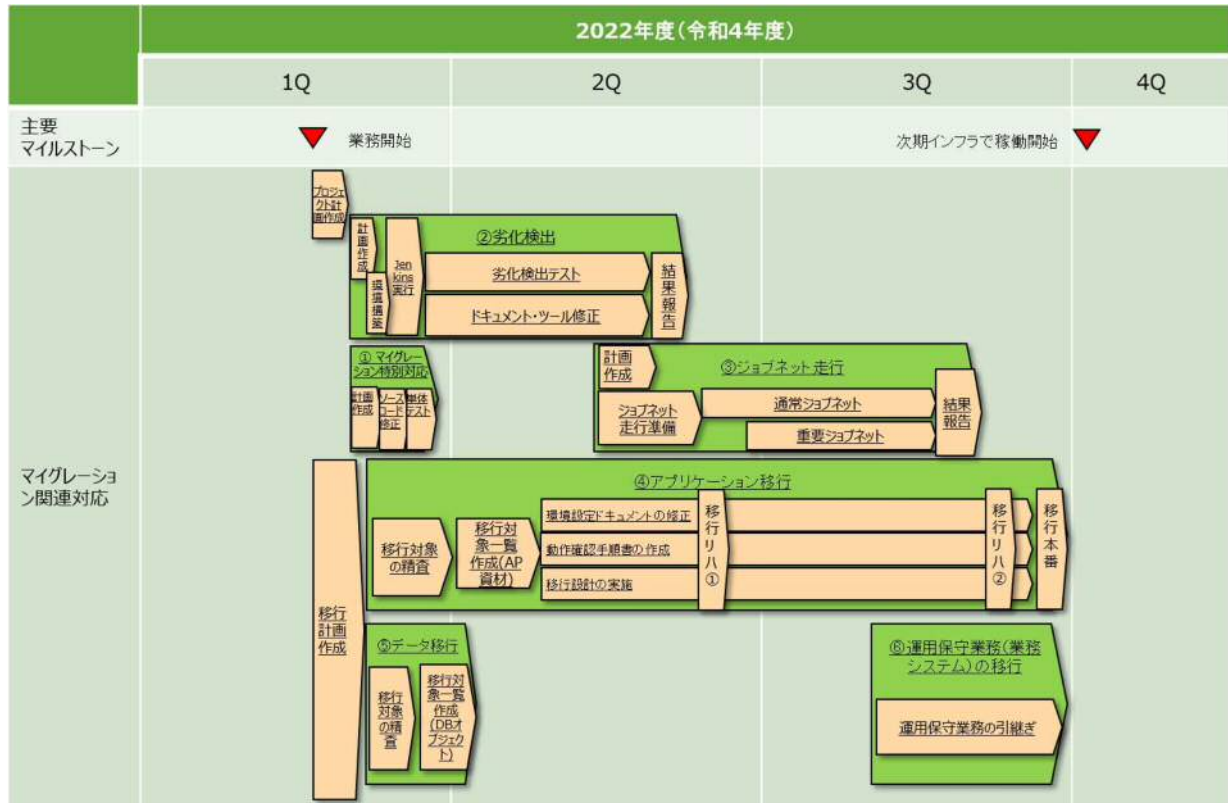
2022年度(令和4年度)

| | 1Q | 2Q | 3Q | 4Q |
|---|---|---|---|---|
| 主要マイルストーン | 業務開始 | | 次期インフラで稼働開始 | |

マイグレーション関連対応

プロジェクト計画作成

計画作成

環境構築

Jenkins実行

②劣化検出

劣化検出テスト

ドキュメント・ツール修正

結果報告

①マイグレーション特別対応

計画作成

ソースコード修正

単体テスト

計画作成

③ジョブネット走行

ジョブネット走行準備

通常ジョブネット

重要ジョブネット

結果報告

移行計画作成

④アプリケーション移行

移行対象の精査

移行対象一覧作成(AP資材)

環境設定ドキュメントの修正

動作確認手順書の作成

移行設計の実施

移行リハ①

移行リハ②

移行本番

⑤データ移行

移行対象の精査

移行対象一覧作成(DBオブジェクト)

⑥運用保守業務(業務システム)の移行

運用保守業務の引継ぎ